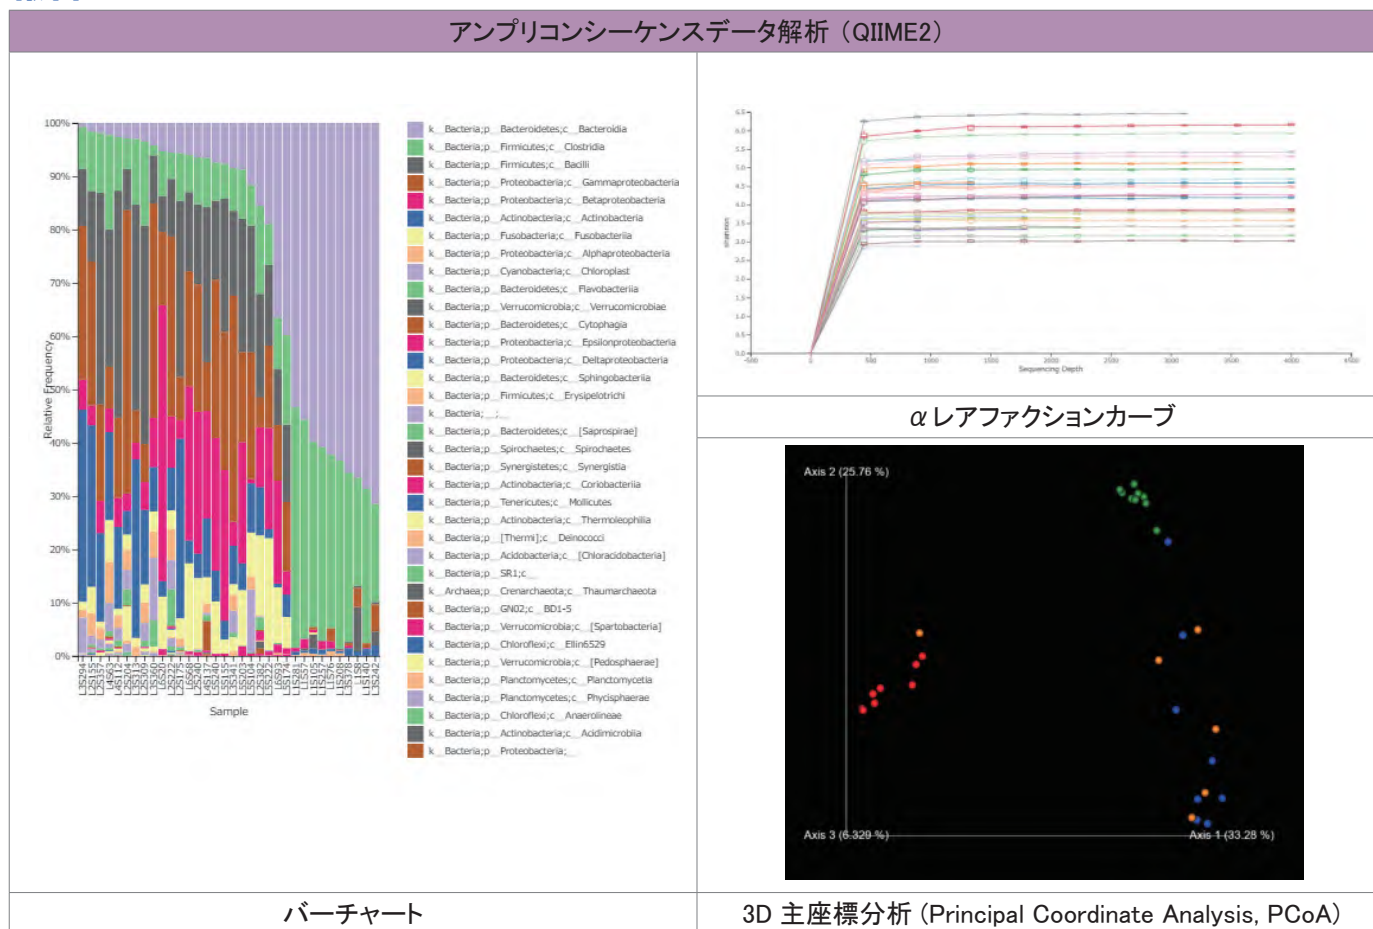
アンプリコンシーケンスデータ解析（QIIME2）

100%
90%
80%
70%
60%
50%
40%
30%
20%
10%
0%
Relative Frequency
Sample

k__Bacteria;p__Bacteroidetes;c__Bacteroidia
k__Bacteria;p__Firmicutes;c__Clostridia
k__Bacteria;p__Firmicutes;c__Bacilli
k__Bacteria;p__Proteobacteria;c__Gammaproteobacteria
k__Bacteria;p__Proteobacteria;c__Betaproteobacteria
k__Bacteria;p__Actinobacteria;c__Actinobacteria
k__Bacteria;p__Fusobacteria;c__Fusobacteriia
k__Bacteria;p__Proteobacteria;c__Alphaproteobacteria
k__Bacteria;p__Cyanobacteria;c__Chloroplast
k__Bacteria;p__Bacteroidetes;c__Flavobacteriia
k__Bacteria;p__Verrucomicrobia;c__Verrucomicrobiae
k__Bacteria;p__Bacteroidetes;c__Cytophagia
k__Bacteria;p__Proteobacteria;c__Epsilonproteobacteria
k__Bacteria;p__Proteobacteria;c__Deltaproteobacteria
k__Bacteria;p__Bacteroidetes;c__Sphingobacteriia
k__Bacteria;p__Firmicutes;c__Erysipelotrichi
k__Bacteria;__;__
k__Bacteria;p__Bacteroidetes;c__[Saprospirae]
k__Bacteria;p__Spirochaetes;c__Spirochaetes
k__Bacteria;p__Synergistetes;c__Synergistia
k__Bacteria;p__Actinobacteria;c__Coriobacteriia
k__Bacteria;p__Tenericutes;c__Mollicutes
k__Bacteria;p__Actinobacteria;c__Thermoleophilia
k__Bacteria;p__[Thermi];c__Deinococci
k__Bacteria;p__Acidobacteria;c__[Chloracidobacteria]
k__Bacteria;p__SR1;c__
k__Archaea;p__Crenarchaeota;c__Thaumarchaeota
k__Bacteria;p__GN02;c__BD1-5
k__Bacteria;p__Verrucomicrobia;c__[Spartobacteria]
k__Bacteria;p__Chloroflexi;c__Ellin6529
k__Bacteria;p__Verrucomicrobia;c__[Pedosphaerae]
k__Bacteria;p__Planctomycetes;c__Planctomycetia
k__Bacteria;p__Planctomycetes;c__Phycisphaerae
k__Bacteria;p__Chloroflexi;c__Anaerolineae
k__Bacteria;p__Actinobacteria;c__Acidimicrobiia
k__Bacteria;p__Proteobacteria;__

Sequencing Depth

αレアファクションカーブ

Axis 2 (25.76 %)
Axis 3 (6.329 %)
Axis 1 (33.28 %)

バーチャート

3D 主座標分析 (Principal Coordinate Analysis, PCoA)